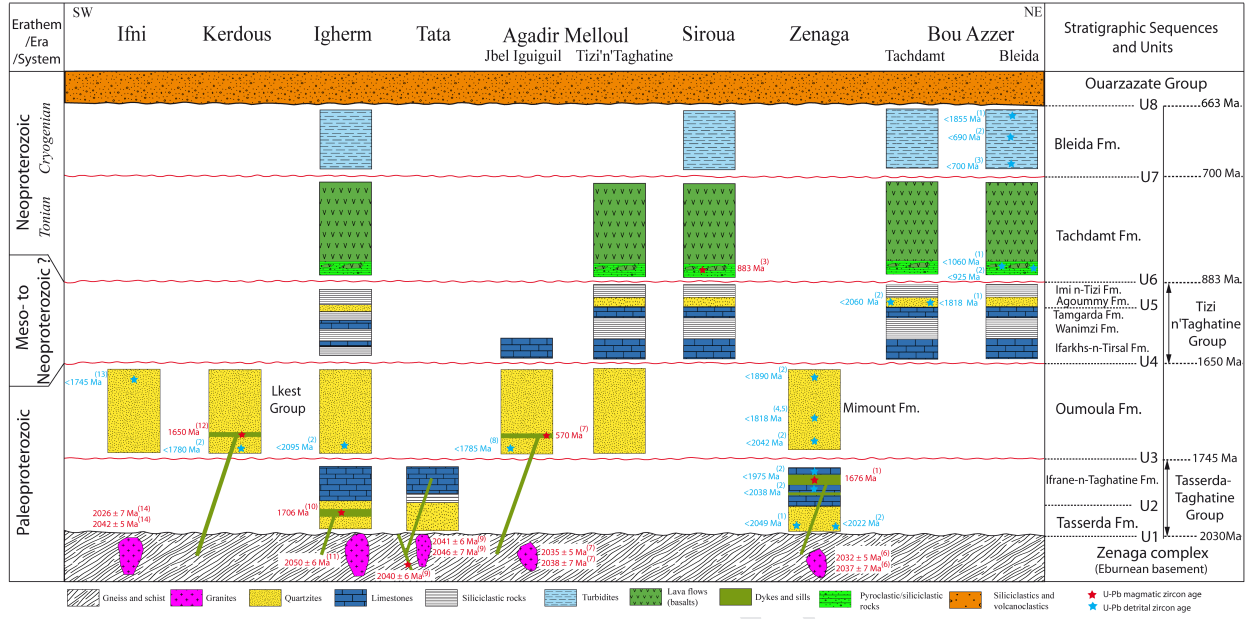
Erathem /Era /System

SW

Ifni Kerdous Igherm Tata Agadir Melloul Siroua Zenaga Bou Azzer

NE

Jbel Iguiguil Tizi'n'Taghatine Tachdamt Bleida

Stratigraphic Sequences and Units

Ouarzazate Group

U8 663 Ma.

Neoproterozoic

Cryogenian

Tonian

<1855 Ma$^{(1)}$
<690 Ma$^{(2)}$
<700 Ma$^{(3)}$

Bleida Fm.

U7 700 Ma.

Tachdamt Fm.

883 Ma$^{(3)}$

<1060 Ma$^{(1)}$
<925 Ma$^{(2)}$

U6 883 Ma.

Meso- to Neoproterozoic ?

<2060 Ma$^{(2)}$ <1818 Ma$^{(1)}$

Imi n-Tizi Fm.
Agoummy Fm.
Tamgarda Fm.
Wanimzi Fm.
Ifarkhs-n-Tirsal Fm.

U5

Tizi n'Taghatine Group

U4 1650 Ma

Paleoproterozoic

<1745 Ma$^{(13)}$

Lkest Group

1650 Ma$^{(12)}$
<1780 Ma$^{(2)}$

<2095 Ma$^{(2)}$

<1785 Ma$^{(8)}$

570 Ma$^{(7)}$

<1890 Ma$^{(2)}$
<1818 Ma$^{(4,5)}$
<2042 Ma$^{(2)}$

Mimount Fm.

Oumoula Fm.

U3 1745 Ma

<1975 Ma$^{(2)}$
<2038 Ma$^{(2)}$
1676 Ma$^{(1)}$

Ifrane-n-Taghatine Fm.

U2

Tasserda-Taghatine Group

1706 Ma$^{(10)}$

2026 ± 7 Ma$^{(14)}$
2042 ± 5 Ma$^{(14)}$

<2049 Ma$^{(1)}$
<2022 Ma$^{(2)}$

Tasserda Fm.

U1 2030Ma

2050 ± 6 Ma$^{(11)}$

2041 ± 6 Ma$^{(9)}$
2046 ± 7 Ma$^{(9)}$

2040 ± 6 Ma$^{(9)}$

2035 ± 5 Ma$^{(7)}$
2038 ± 7 Ma$^{(7)}$

2032 ± 5 Ma$^{(6)}$
2037 ± 7 Ma$^{(6)}$

Zenaga complex (Eburnean basement)

Gneiss and schist
Granites
Quartzites
Limestones
Siliciclastic rocks
Turbidites
Lava flows (basalts)
Dykes and sills
Pyroclastic/siliciclastic rocks
Siliciclastics and volcanoclastics
U-Pb magmatic zircon age
U-Pb detrital zircon age